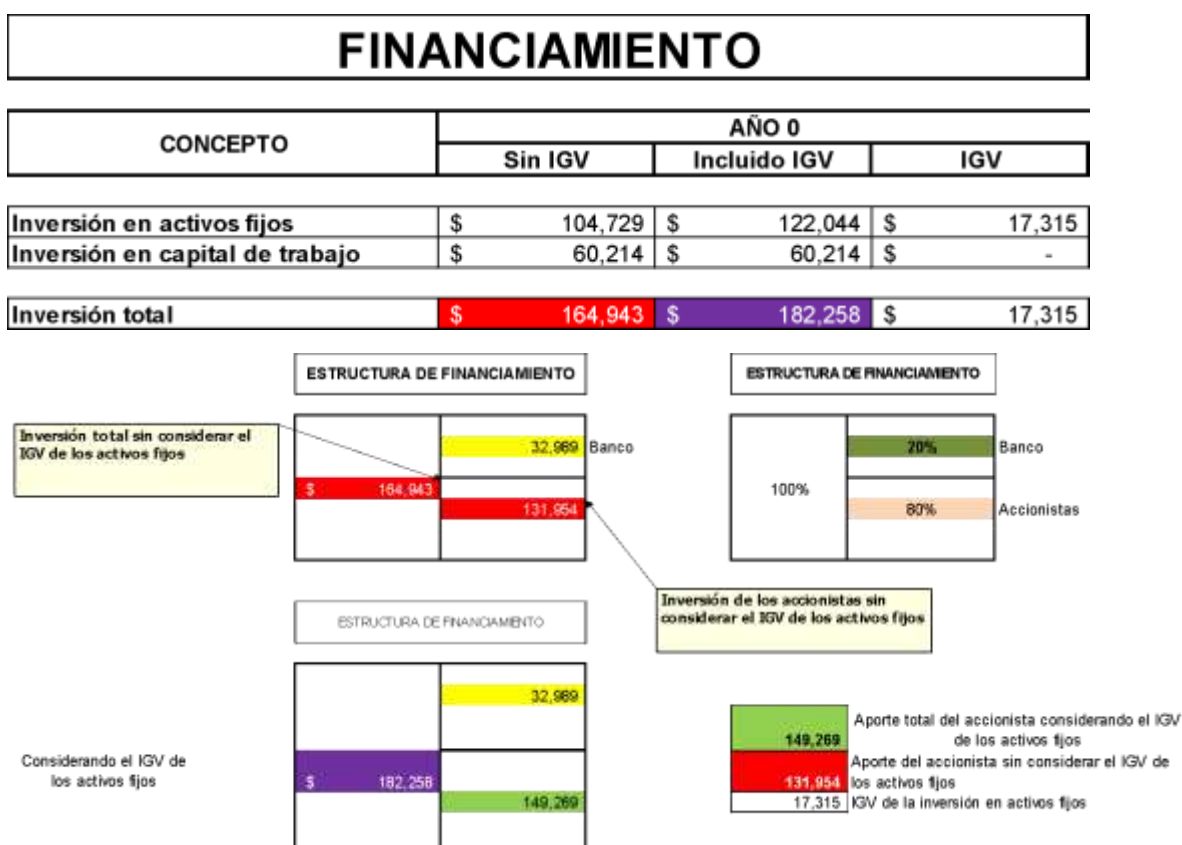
FINANCIAMIENTO

| CONCEPTO | AÑO 0 Sin IGV | AÑO 0 Incluido IGV | AÑO 0 IGV |
|---|---|---|---|
| Inversión en activos fijos | \$ 104,729 | \$ 122,044 | \$ 17,315 |
| Inversión en capital de trabajo | \$ 60,214 | \$ 60,214 | \$ - |
| Inversión total | \$ 164,943 | \$ 182,258 | \$ 17,315 |

ESTRUCTURA DE FINANCIAMIENTO

Inversión total sin considerar el IGV de los activos fijos

\$ 164,943

32,989 Banco

131,954

ESTRUCTURA DE FINANCIAMIENTO

100%

20% Banco

80% Accionistas

Inversión de los accionistas sin considerar el IGV de los activos fijos

ESTRUCTURA DE FINANCIAMIENTO

32,989

Considerando el IGV de los activos fijos

\$ 182,258

149,269

149,269 Aporte total del accionista considerando el IGV de los activos fijos

131,954 Aporte del accionista sin considerar el IGV de los activos fijos

17,315 IGV de la inversión en activos fijos